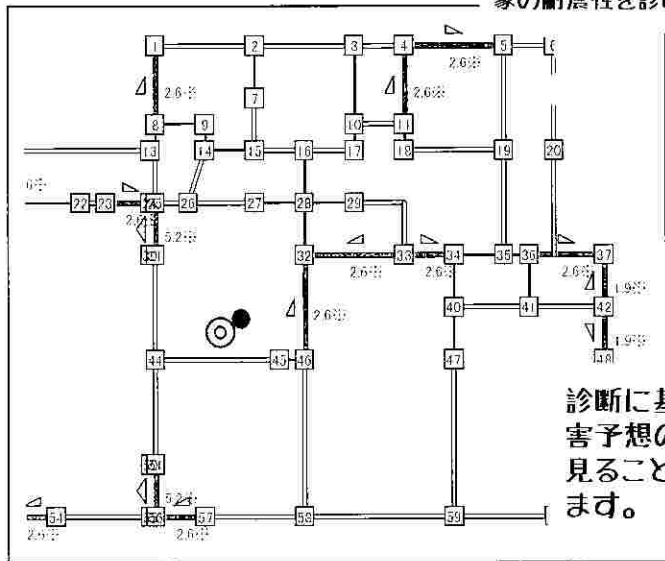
家の耐震性を診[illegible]

1 2 3 4 5 6
2.6倍 2.6倍 2.6倍
7
8 9 10 11
13 14 15 16 17 18 19 20
0倍 22 23 25 26 27 28 29
2.6 5.2倍
31 32 33 34 35 36 37
2.6倍 2.6倍 2.6倍 1.9倍
40 41 42
2.6倍 1.9倍
48
44 45 46 47
50
5.2倍
54 56 57 58 59
2.6倍 2.6倍

診断に基
害予想の
見ること
ます。